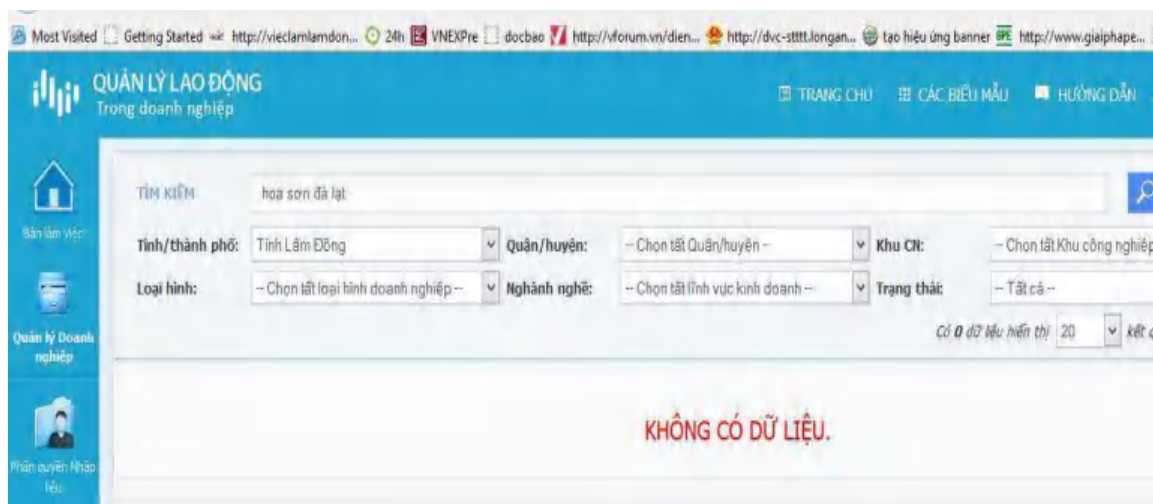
Most Visited Getting Started http://vieclamlamdon... 24h VNEXPre docbao http://vforum.vn/dien... http://dvc-stttt.longan... tạo hiệu ứng banner http://www.giaiphape...

QUẢN LÝ LAO ĐỘNG
Trong doanh nghiệp

TRANG CHỦ CÁC BIỂU MẪU HƯỚNG DẪN

Bàn làm việc

Quản lý Doanh nghiệp

Phân quyền Nhập liệu

TÌM KIẾM hoa sơn đà lạt

Tỉnh/thành phố: Tỉnh Lâm Đồng
Quận/huyện: -- Chọn tất Quận/huyện --
Khu CN: -- Chọn tất Khu công nghiệp

Loại hình: -- Chọn tất loại hình doanh nghiệp --
Nghành nghề: -- Chọn tất lĩnh vực kinh doanh --
Trạng thái: -- Tất cả --

Có 0 dữ liệu hiển thị 20 kết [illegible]

KHÔNG CÓ DỮ LIỆU.